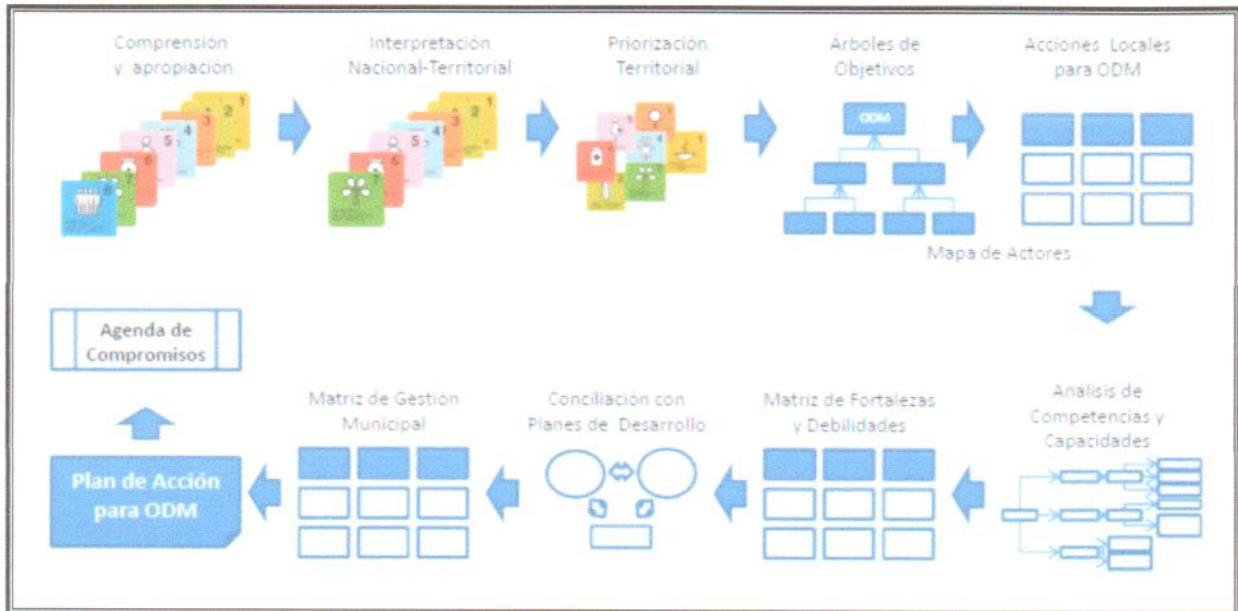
Comprensión y apropiación

Interpretación Nacional-Territorial

Priorización Territorial

Árboles de Objetivos

ODM

Acciones Locales para ODM

Mapa de Actores

Análisis de Competencias y Capacidades

Matriz de Fortalezas y Debilidades

Conciliación con Planes de Desarrollo

Matriz de Gestión Municipal

Plan de Acción para ODM

Agenda de Compromisos